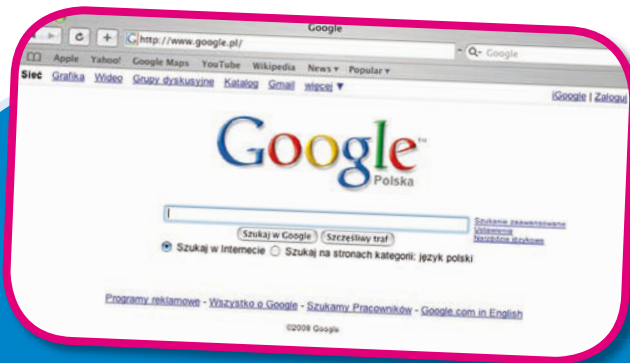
Google

http://www.google.pl/

Google

Apple Yahoo! Google Maps YouTube Wikipedia News ▾ Popular ▾

Sieć Grafika Wideo Grupy dyskusyjne Katalog Gmail więcej ▼

iGoogle | Zaloguj

Google
Polska

Szukanie zaawansowane
Ustawienia
Narzędzia językowe

Szukaj w Google Szczęśliwy traf

Szukaj w Internecie Szukaj na stronach kategorii: język polski

Programy reklamowe - Wszystko o Google - Szukamy Pracowników - Google.com in English

©2008 Google